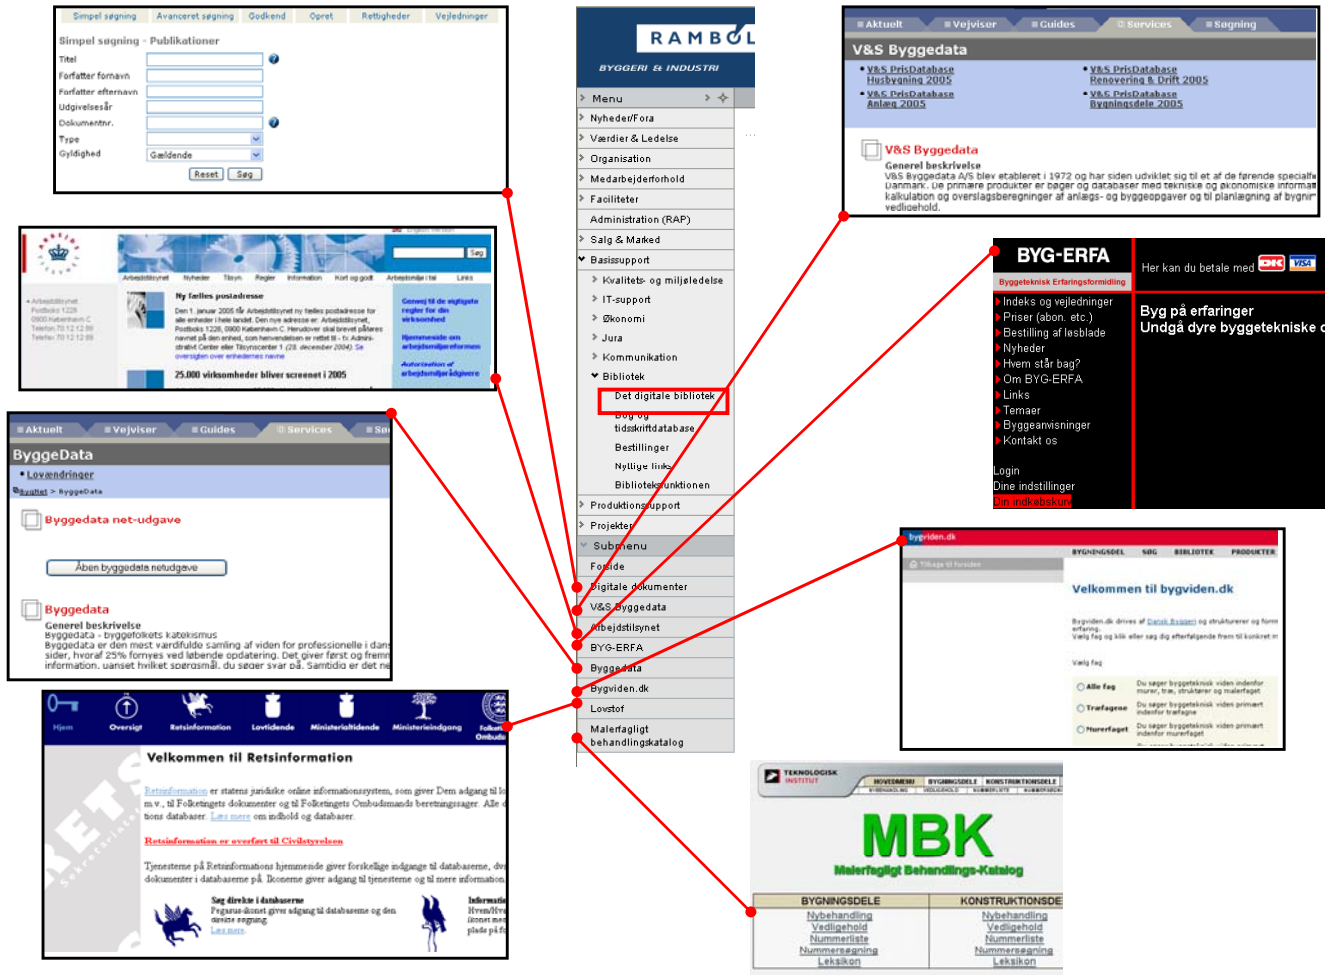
Simpel søgning | Avanceret søgning | Godkend | Opret | Rettigheder | Vejledninger

Simpel søgning - Publikationer

Titel
Forfatter fornavn
Forfatter efternavn
Udgivelsesår
Dokumentnr.
Type
Gyldighed Gældende

Reset Søg

Arbejdstilsynet Nyheder Tilsyn Regler Information Kort og godt Arbejdsmiljø i tal Links

Søg

Ny fælles postadresse

Den 1. januar 2005 får Arbejdstilsynet ny fælles postadresse for alle enheder i hele landet. Den nye adresse er: Arbejdstilsynet, Postboks 1228, 0900 København C. Herudover skal brevet påføres navnet på den enhed, som henvendelsen er rettet til - fx Administrativt Center eller Tilsynscenter 1 (23. december 2004) Se oversigten over enhedernes navne

25.000 virksomheder bliver screenet i 2005

Gennemgå de vigtigste regler for din virksomhed

Hjemmeside om arbejdsmiljøreformen

Autorisation af arbejdsmiljørådgivere

Aktuelt Vejviser Guides Services Sø

ByggeData

Lovændringer

Byggedata net-udgave

Åben byggedata netudgave

Byggedata
Generel beskrivelse
Byggedata - byggefolkets katekismus
Byggedata er den mest værdifulde samling af viden for professionelle i dan sider, hvoraf 25% fornyes ved løbende opdatering. Det giver først og fremm information, uanset hvilket spørgsmål, du søger svar på. Samtidig er det ne

Hjem Oversigt Retsinformation Lovtidende Ministerialtidende Ministerieindgang Folketingets Ombudsmand

Velkommen til Retsinformation

Retsinformation er statens juridiske online informationssystem, som giver Dem adgang til m.v., til Folketingets dokumenter og til Folketingets Ombudsmands beretningssager. Alle tions databaser. Læs mere om indhold og databaser.

Retsinformation er overført til Civilstyrelsen

Tjenesterne på Retsinformations hjemmende giver forskellige indgange til databaserne, dokumenter i databaserne på. Ikonerne giver adgang til tjenesterne og til mere information.

Søg direkte i databaserne
Pegasus-ikonet giver adgang til databaserne og den direkte søgning
Læs mere.

Informat
Hvem/Hv
ikonet me
plads på fo

RAMBØLL
BYGGERI & INDUSTRI

Menu
Nyheder/Fora
Værdier & Ledelse
Organisation
Medarbejderforhold
Faciliteter
Administration (RAP)
Salg & Marked
Basissupport
Kvalitets- og miljøledelse
IT-support
Økonomi
Jura
Kommunikation
Bibliotek
Det digitale bibliotek
Bog og tidsskriftdatabase
Bestillinger
Nyttige links
Biblioteksfunktionen
Produktionssupport
Projekter
Submenu
Forside
Digitale dokumenter
V&S Byggedata
Arbejdstilsynet
BYG-ERFA
Byggedata
Bygviden.dk
Lovstof
Malerfagligt behandlingskatalog

Aktuelt Vejviser Guides Services Søgning

V&S Byggedata

V&S PrisDatabase Husbygning 2005
V&S PrisDatabase Anlæg 2005
V&S PrisDatabase Renovering & Drift 2005
V&S PrisDatabase Bygningsdele 2005

V&S Byggedata
Generel beskrivelse
V&S Byggedata A/S blev etableret i 1972 og har siden udviklet sig til et af de førende specialfo Danmark. De primære produkter er bøger og databaser med tekniske og økonomiske informat kalkulation og overslagsberegninger af anlægs- og byggeopgaver og til planlægning af bygnir vedligehold.

BYG-ERFA
Byggeteknisk Erfaringsformidling

Her kan du betale med

Indeks og vejledninger
Priser (abon. etc.)
Bestilling af løsblade
Nyheder
Hvem står bag?
Om BYG-ERFA
Links
Temaer
Byggeanvisninger
Kontakt os

Byg på erfaringer
Undgå dyre byggetekniske

Login
Dine indstillinger
Din indkøbskurv

bygviden.dk
BYGNINGSDEL SØG BIBLIOTEK PRODUKTER
Tilbage til forsiden

Velkommen til bygviden.dk

Bygviden.dk drives af Dansk Byggeri og strukturerer og form erfaring.
Vælg fag og klik eller søg dig efterfølgende frem til konkret

Vælg fag
Alle fag
Træfagene
Murerfaget
Du søger byggeteknisk viden indenfor murer, træ, strukturer og malerfaget
Du søger byggeteknisk viden primært indenfor træfagene
Du søger byggeteknisk viden primært indenfor murerfaget

TEKNOLOGISK INSTITUT
HOVEDMENU BYGNINGSDELE KONSTRUKTIONSDELE

MBK
Malerfagligt Behandlings-Katalog

BYGNINGSDELE
Nybehandling
Vedligehold
Nummerliste
Nummersøgning
Leksikon

KONSTRUKTIONSDE
Nybehandling
Vedligehold
Nummerliste
Nummersøgning
Leksikon